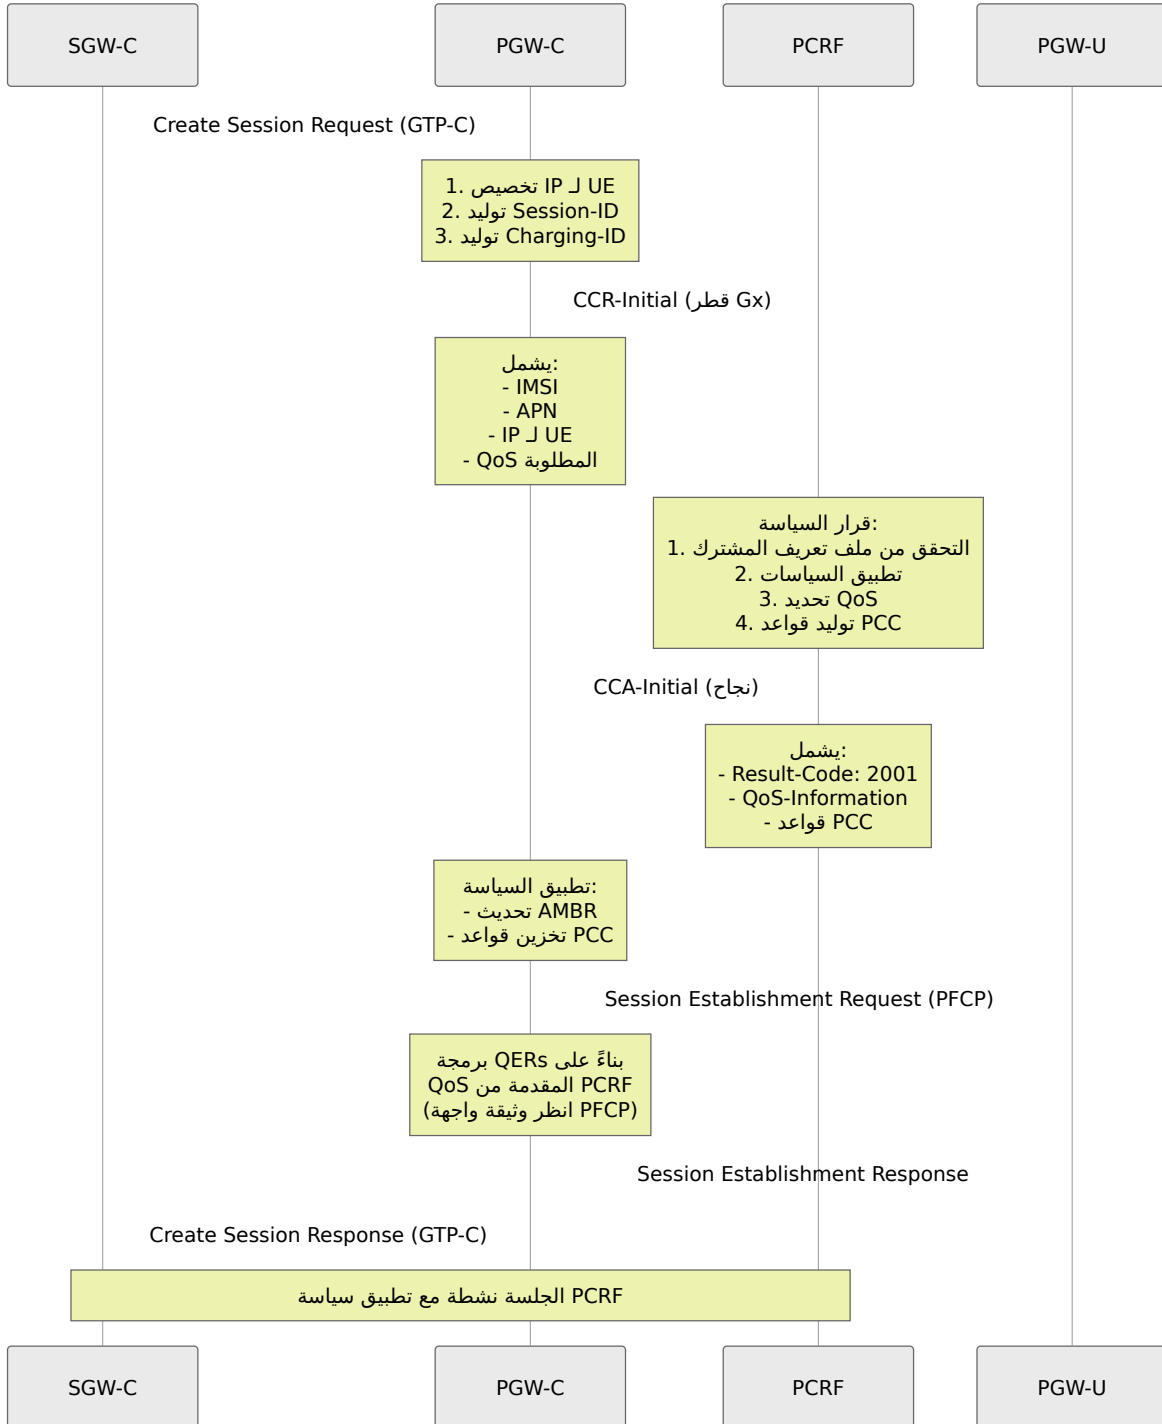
SGW-C

PGW-C

PCRF

PGW-U

Create Session Request (GTP-C)

1. تخصيص IP لـ UE
2. توليد Session-ID
3. توليد Charging-ID

CCR-Initial (قطر Gx)

يشمل:
- IMSI
- APN
- IP لـ UE
- QoS المطلوبة

قرار السياسة:
1. التحقق من ملف تعريف المشترك
2. تطبيق السياسات
3. تحديد QoS
4. توليد قواعد PCC

CCA-Initial (نجاح)

يشمل:
- Result-Code: 2001
- QoS-Information
- قواعد PCC

تطبيق السياسة:
- تحديث AMBR
- تخزين قواعد PCC

Session Establishment Request (PFCP)

برمجة QERs بناءً على
QoS المقدمة من PCRF
(انظر وثيقة واجهة PFCP)

Session Establishment Response

Create Session Response (GTP-C)

الجلسة نشطة مع تطبيق سياسة PCRF

SGW-C

PGW-C

PCRF

PGW-U